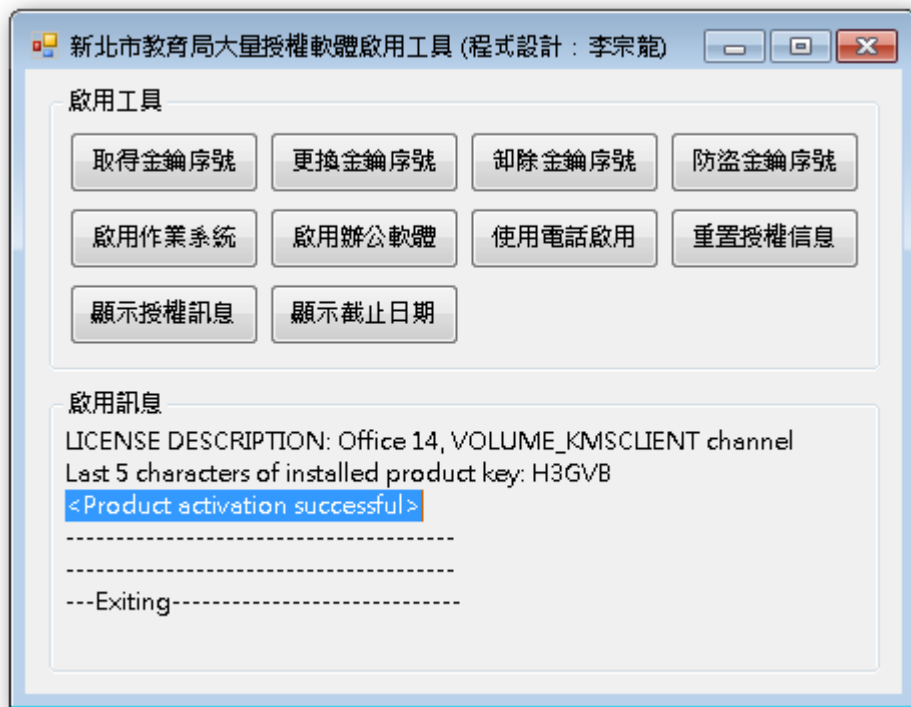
新北市教育局大量授權軟體啟用工具 (程式設計：李宗龍)

啟用工具

取得金鑰序號
更換金鑰序號
卸除金鑰序號
防盜金鑰序號
啟用作業系統
啟用辦公軟體
使用電話啟用
重置授權信息
顯示授權訊息
顯示截止日期

啟用訊息

LICENSE DESCRIPTION: Office 14, VOLUME_KMSCLIENT channel
Last 5 characters of installed product key: H3GVB
<Product activation successful>
---------------------------------------
---------------------------------------
---Exiting-----------------------------